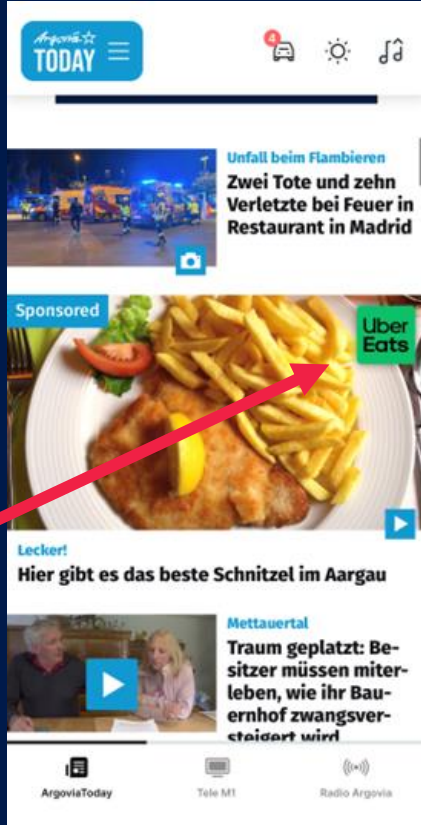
Argovia TODAY

4

Unfall beim Flambieren
Zwei Tote und zehn Verletzte bei Feuer in Restaurant in Madrid

Sponsored

Uber Eats

Lecker!
Hier gibt es das beste Schnitzel im Aargau

Mettauertal
Traum geplatzt: Besitzer müssen miterleben, wie ihr Bauernhof zwangsversteigert wird

ArgoviaToday
Tele M1
Radio Argovia